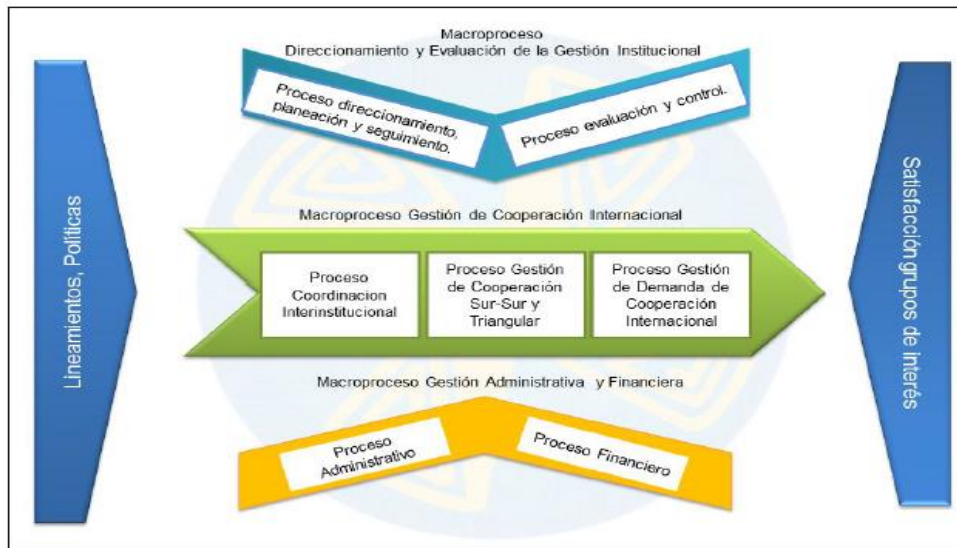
Macroproceso
Direccionamiento y Evaluación de la Gestión Institucional

Proceso direccionamiento, planeación y seguimiento.

Proceso evaluación y control.

Lineamientos, Políticas

Macroproceso Gestión de Cooperación Internacional

Proceso Coordinacion Interinstitucional

Proceso Gestión de Cooperación Sur-Sur y Triangular

Proceso Gestión de Demanda de Cooperación Internacional

Satisfacción grupos de interés

Macroproceso Gestión Administrativa y Financiera

Proceso Administrativo

Proceso Financiero